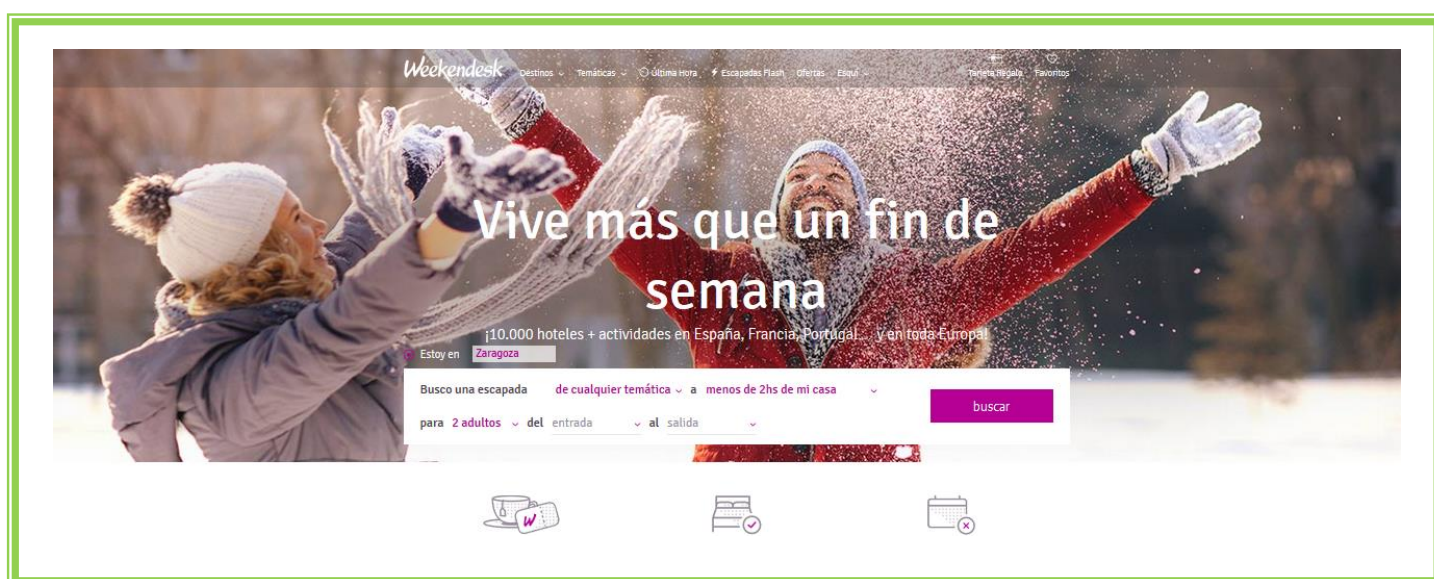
Weekendesk Destinos Temáticas Última Hora Escapadas Flash Ofertas Esquí Tarjeta Regalo Favoritos

Vive más que un fin de semana

¡10.000 hoteles + actividades en España, Francia, Portugal... y en toda Europa!

Estoy en Zaragoza

Busco una escapada de cualquier temática a menos de 2hs de mi casa

para 2 adultos del entrada al salida

buscar